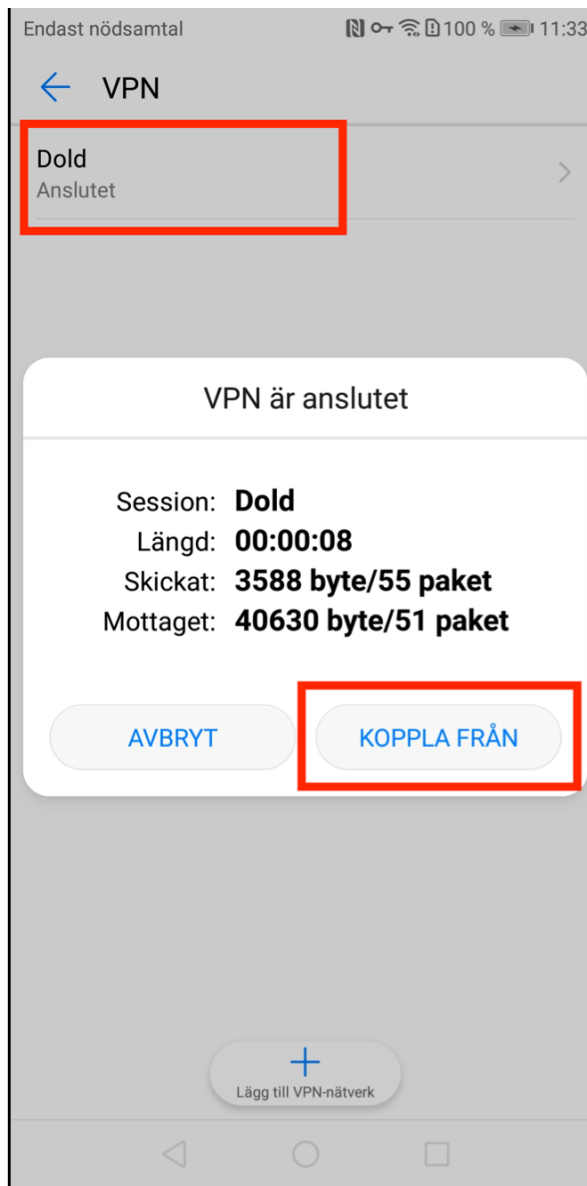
Endast nödsamtal 100 % 11:33

VPN

Dold
Anslutet

VPN är anslutet

Session: **Dold**
Längd: **00:00:08**
Skickat: **3588 byte/55 paket**
Mottaget: **40630 byte/51 paket**

AVBRYT
KOPPLA FRÅN

+
Lägg till VPN-nätverk